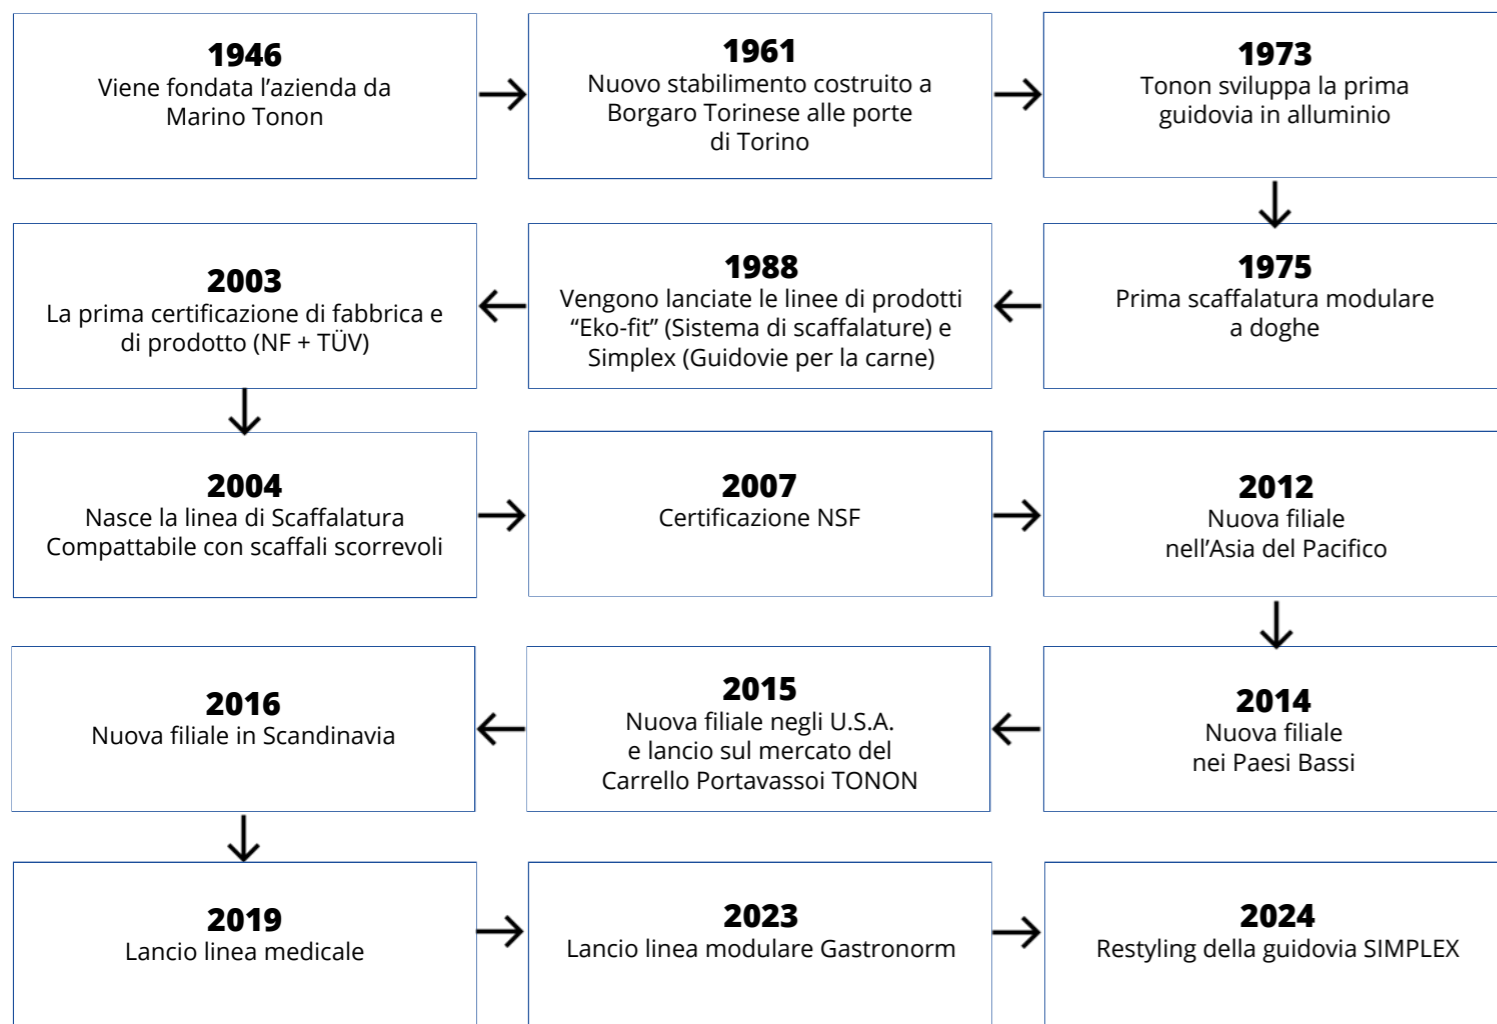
**1946**
Viene fondata l’azienda da Marino Tonon

**1961**
Nuovo stabilimento costruito a Borgaro Torinese alle porte di Torino

**1973**
Tonon sviluppa la prima guidovia in alluminio

**1975**
Prima scaffalatura modulare a doghe

**1988**
Vengono lanciate le linee di prodotti “Eko-fit” (Sistema di scaffalature) e Simplex (Guidovie per la carne)

**2003**
La prima certificazione di fabbrica e di prodotto (NF + TÜV)

**2004**
Nasce la linea di Scaffalatura Compattabile con scaffali scorrevoli

**2007**
Certificazione NSF

**2012**
Nuova filiale nell’Asia del Pacifico

**2014**
Nuova filiale nei Paesi Bassi

**2015**
Nuova filiale negli U.S.A. e lancio sul mercato del Carrello Portavassoi TONON

**2016**
Nuova filiale in Scandinavia

**2019**
Lancio linea medicale

**2023**
Lancio linea modulare Gastronorm

**2024**
Restyling della guidovia SIMPLEX